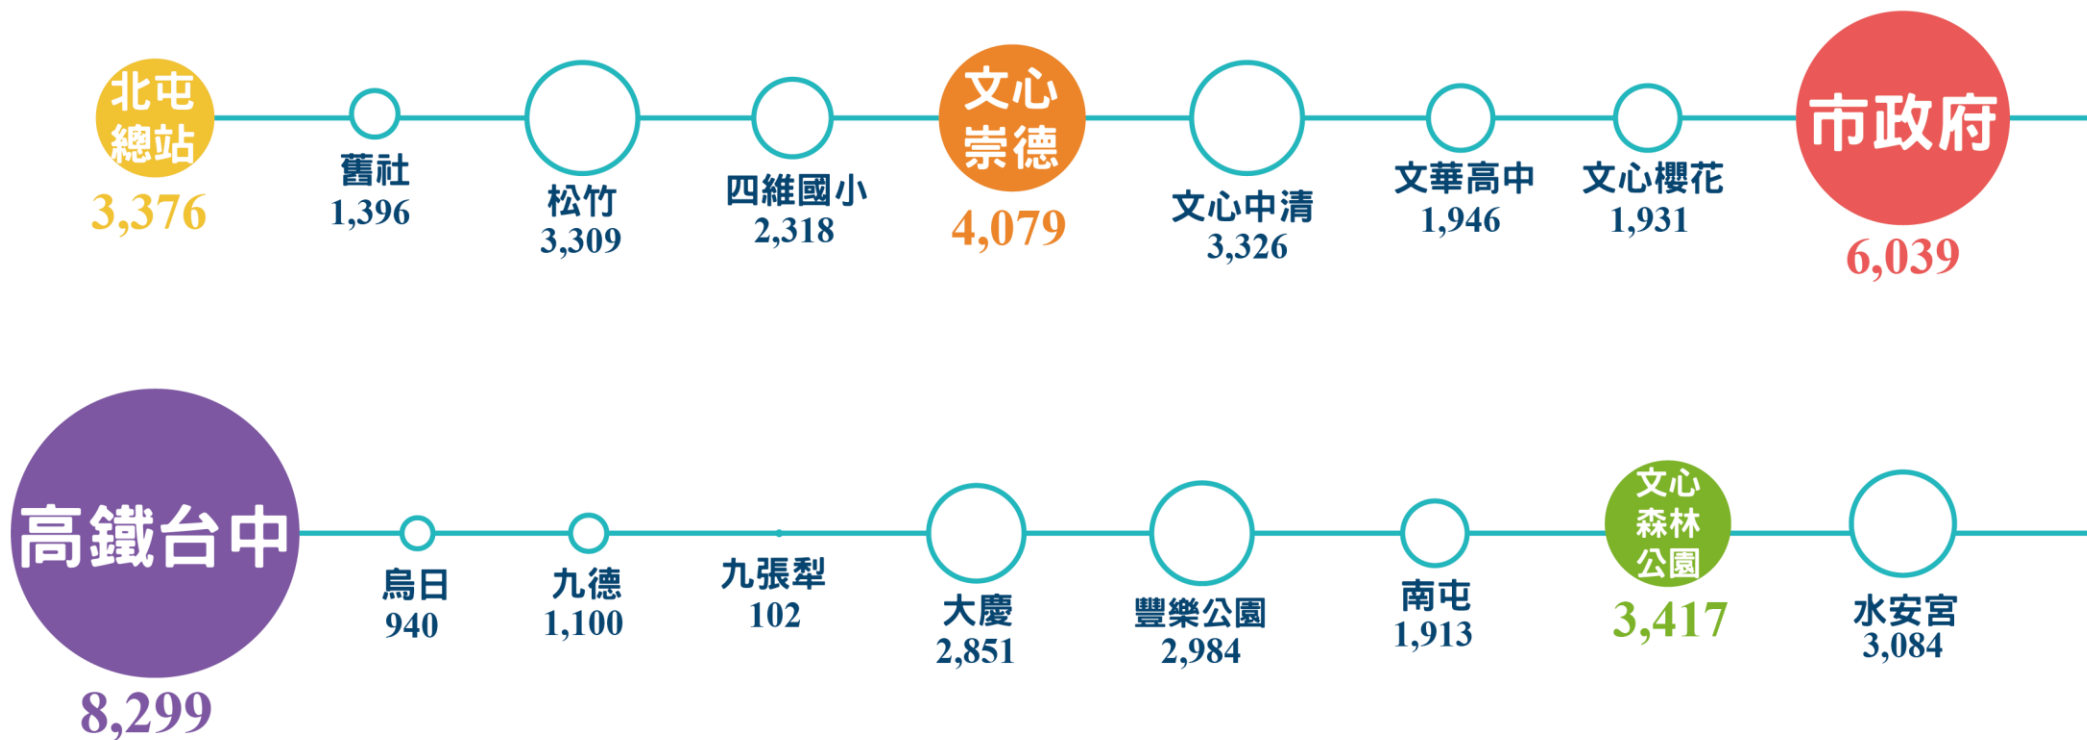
北屯總站
3,376

舊社
1,396

松竹
3,309

四維國小
2,318

文心崇德
4,079

文心中清
3,326

文華高中
1,946

文心櫻花
1,931

市政府
6,039

高鐵台中
8,299

烏日
940

九德
1,100

九張犁
102

大慶
2,851

豐樂公園
2,984

南屯
1,913

文心森林公園
3,417

水安宮
3,084